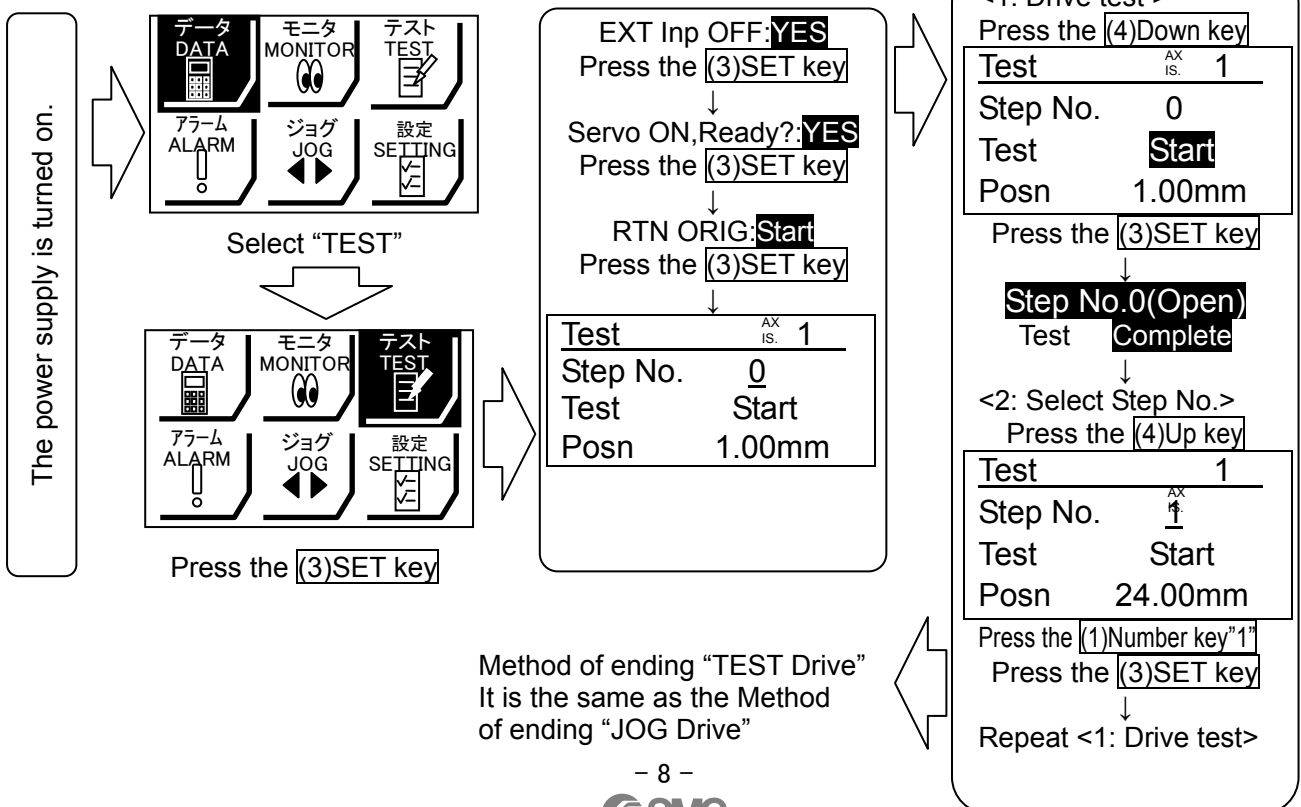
The power supply is turned on.

データ
DATA

モニタ
MONITOR

テスト
TEST

アラーム
ALARM

ジョグ
JOG

設定
SETTING

Select "TEST"

データ
DATA

モニタ
MONITOR

テスト
TEST

アラーム
ALARM

ジョグ
JOG

設定
SETTING

Press the (3)SET key

EXT Inp OFF:YES
Press the (3)SET key
↓
Servo ON,Ready?:YES
Press the (3)SET key
↓
RTN ORIG:Start
Press the (3)SET key
↓

| Test | AX IS. 1 |
|---|---|
| Step No. | 0 |
| Test | Start |
| Posn | 1.00mm |

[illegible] Drive test>
Press the (4)Down key

| Test | AX IS. 1 |
|---|---|
| Step No. | 0 |
| Test | Start |
| Posn | 1.00mm |

Press the (3)SET key
↓
Step No.0(Open)
Test Complete
↓
<2: Select Step No.>
Press the (4)Up key

| Test | AX IS. 1 |
|---|---|
| Step No. | 1 |
| Test | Start |
| Posn | 24.00mm |

Press the (1)Number key"1"
Press the (3)SET key
↓
Repeat <1: Drive test>

Method of ending "TEST Drive"
It is the same as the Method of ending "JOG Drive"

– 8 –